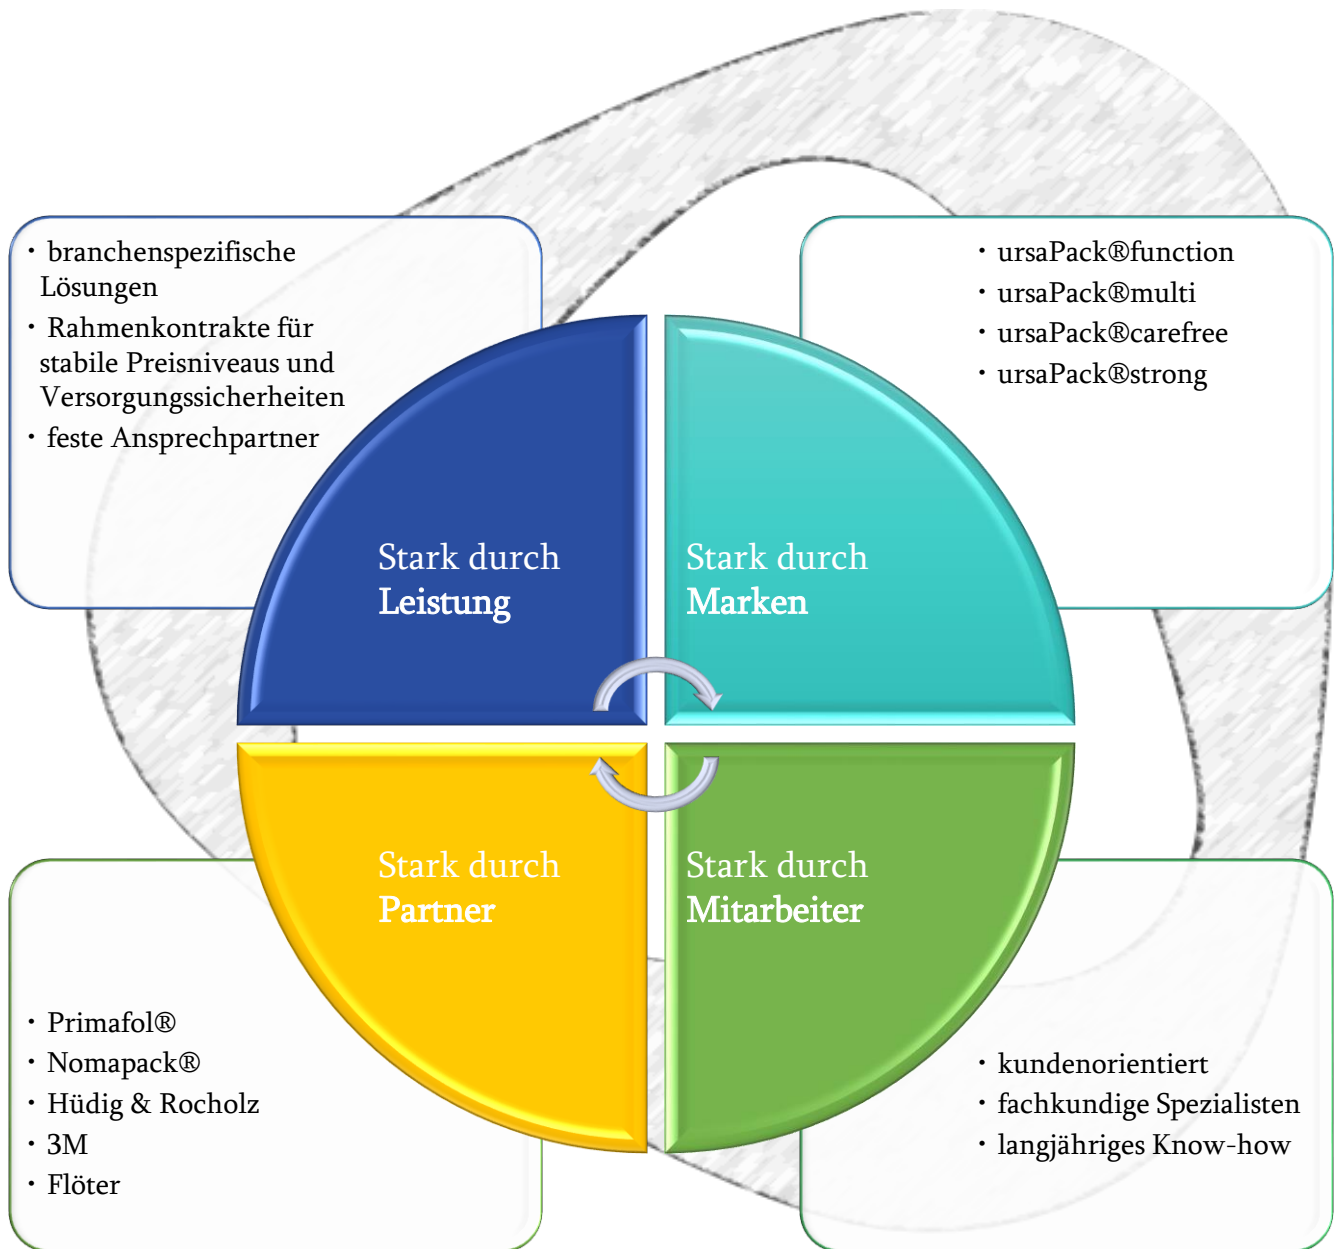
• branchenspezifische Lösungen
• Rahmenkontrakte für stabile Preisniveaus und Versorgungssicherheiten
• feste Ansprechpartner

• ursaPack®function
• ursaPack®multi
• ursaPack®carefree
• ursaPack®strong

Stark durch Leistung

Stark durch Marken

Stark durch Partner

Stark durch Mitarbeiter

• Primafol®
• Nomapack®
• Hüdig & Rocholz
• 3M
• Flöter

• kundenorientiert
• fachkundige Spezialisten
• langjähriges Know-how